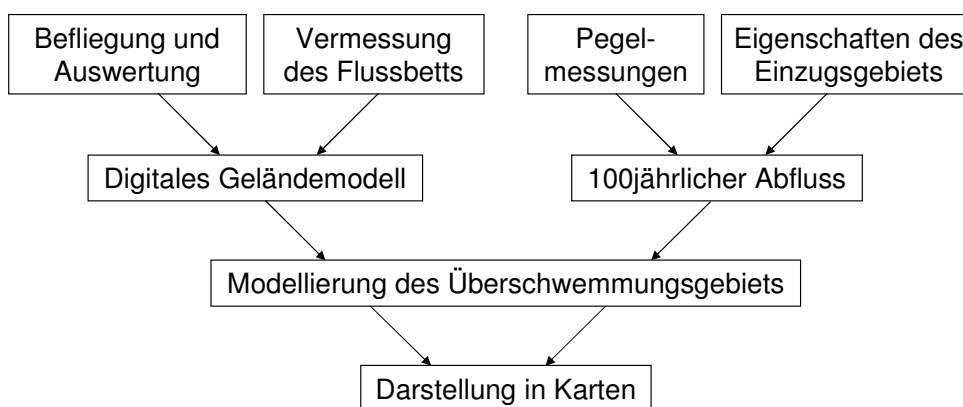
Befliegung und Auswertung

Vermessung des Flussbetts

Pegelmessungen

Eigenschaften des Einzugsgebiets

Digitales Geländemodell

100jährlicher Abfluss

Modellierung des Überschwemmungsgebiets

Darstellung in Karten